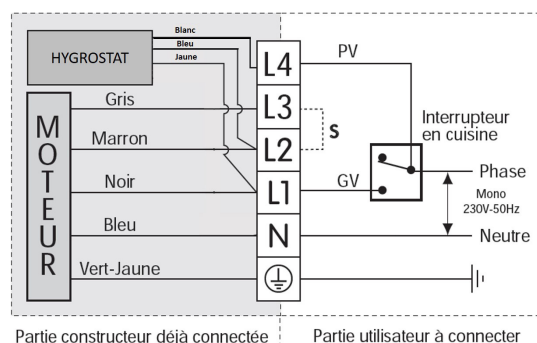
HYGROSTAT

Blanc
Bleu
Jaune

MOTEUR

Gris
Marron
Noir
Bleu
Vert-Jaune

L4
L3
L2
L1
N

S

PV
GV

Interrupteur en cuisine

Phase
Mono 230V-50Hz
Neutre

Partie constructeur déjà connectée

Partie utilisateur à connecter